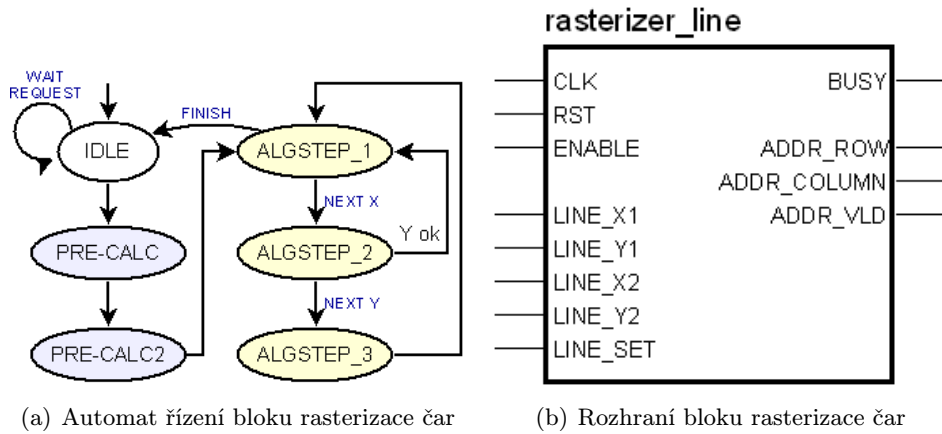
WAIT
REQUEST

IDLE

FINISH

ALGSTEP_1

NEXT X

ALGSTEP_2

Y ok

PRE-CALC

NEXT Y

PRE-CALC2

ALGSTEP_3

(a) Automat řízení bloku rasterizace čar

rasterizer_line

CLK
RST
ENABLE
LINE_X1
LINE_Y1
LINE_X2
LINE_Y2
LINE_SET

BUSY
ADDR_ROW
ADDR_COLUMN
ADDR_VLD

(b) Rozhraní bloku rasterizace čar